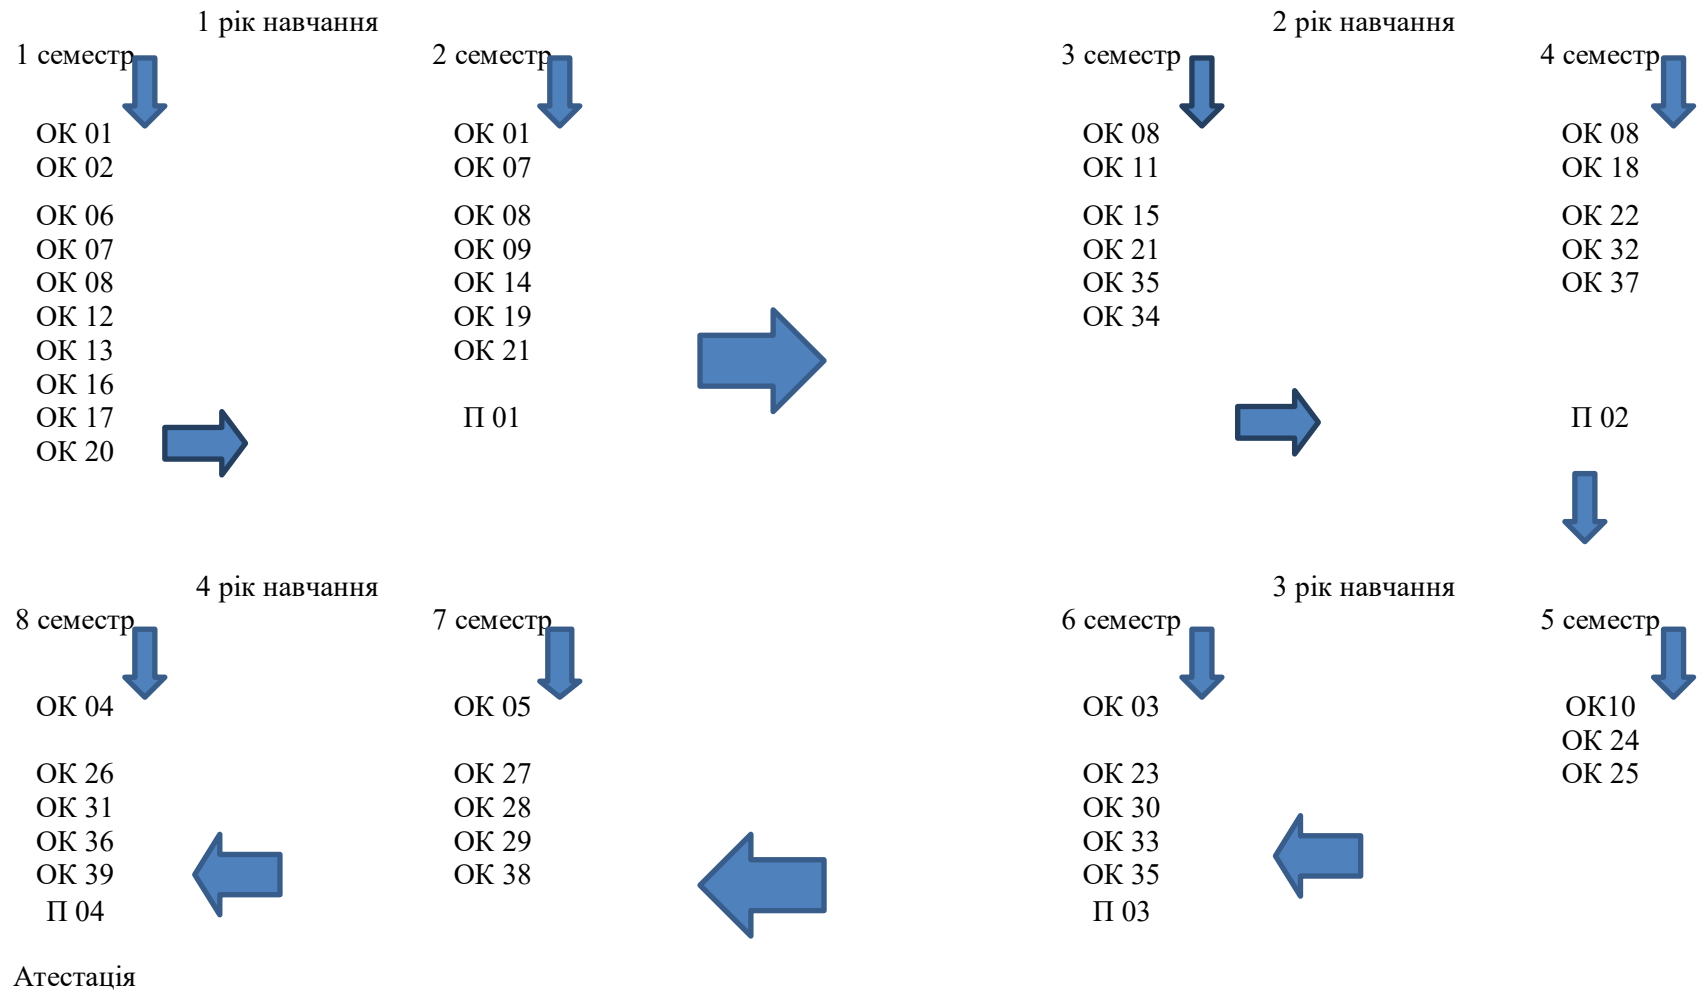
1 рік навчання

1 семестр

ОК 01
ОК 02
ОК 06
ОК 07
ОК 08
ОК 12
ОК 13
ОК 16
ОК 17
ОК 20

2 семестр

ОК 01
ОК 07
ОК 08
ОК 09
ОК 14
ОК 19
ОК 21
П 01

2 рік навчання

3 семестр

ОК 08
ОК 11
ОК 15
ОК 21
ОК 35
ОК 34

4 семестр

ОК 08
ОК 18
ОК 22
ОК 32
ОК 37
П 02

4 рік навчання

8 семестр

ОК 04
ОК 26
ОК 31
ОК 36
ОК 39
П 04

7 семестр

ОК 05
ОК 27
ОК 28
ОК 29
ОК 38

3 рік навчання

6 семестр

ОК 03
ОК 23
ОК 30
ОК 33
ОК 35
П 03

5 семестр

ОК10
ОК 24
ОК 25

Атестація